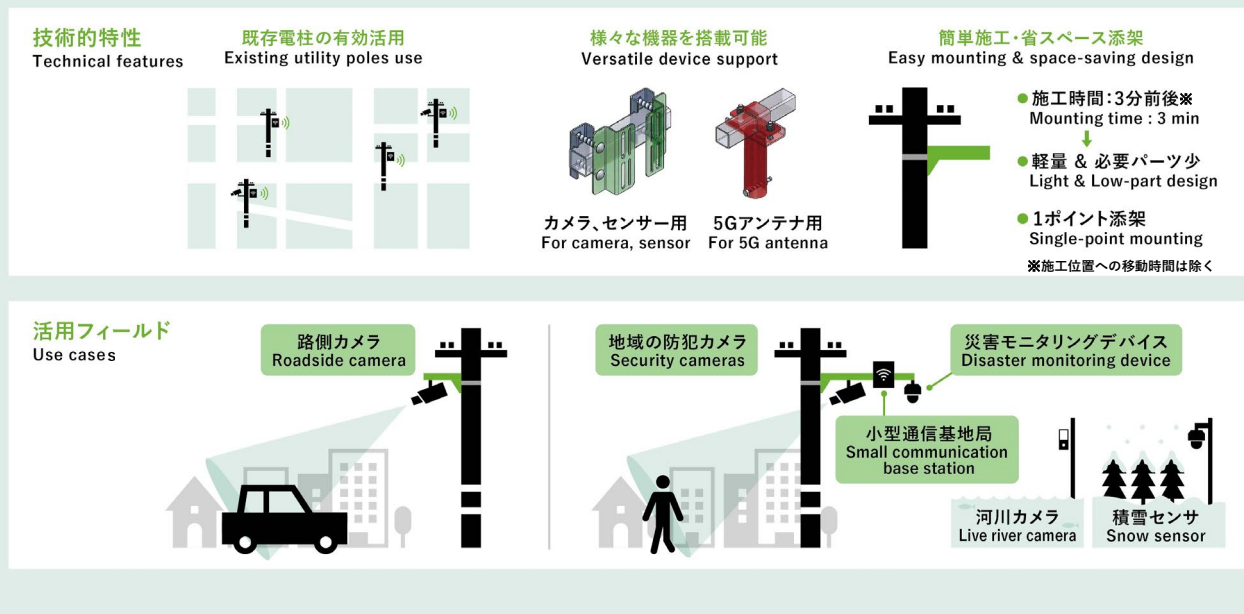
技術的特性
Technical features

既存電柱の有効活用
Existing utility poles use

様々な機器を搭載可能
Versatile device support

カメラ、センサー用
For camera, sensor

5Gアンテナ用
For 5G antenna

簡単施工・省スペース添架
Easy mounting & space-saving design

●施工時間：3分前後※
Mounting time : 3 min

●軽量 & 必要パーツ少
Light & Low-part design

●1ポイント添架
Single-point mounting

※施工位置への移動時間は除く

活用フィールド
Use cases

路側カメラ
Roadside camera

地域の防犯カメラ
Security cameras

災害モニタリングデバイス
Disaster monitoring device

小型通信基地局
Small communication base station

河川カメラ
Live river camera

積雪センサ
Snow sensor